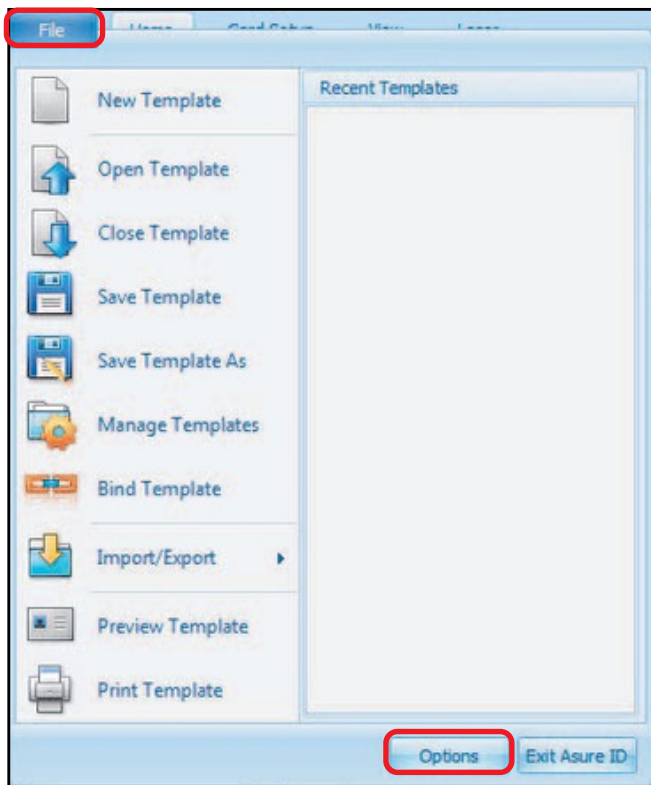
File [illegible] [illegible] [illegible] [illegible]

New Template

Open Template

Close Template

Save Template

Save Template As

Manage Templates

Bind Template

Import/Export

Preview Template

Print Template

Recent Templates

Options

Exit Asure ID